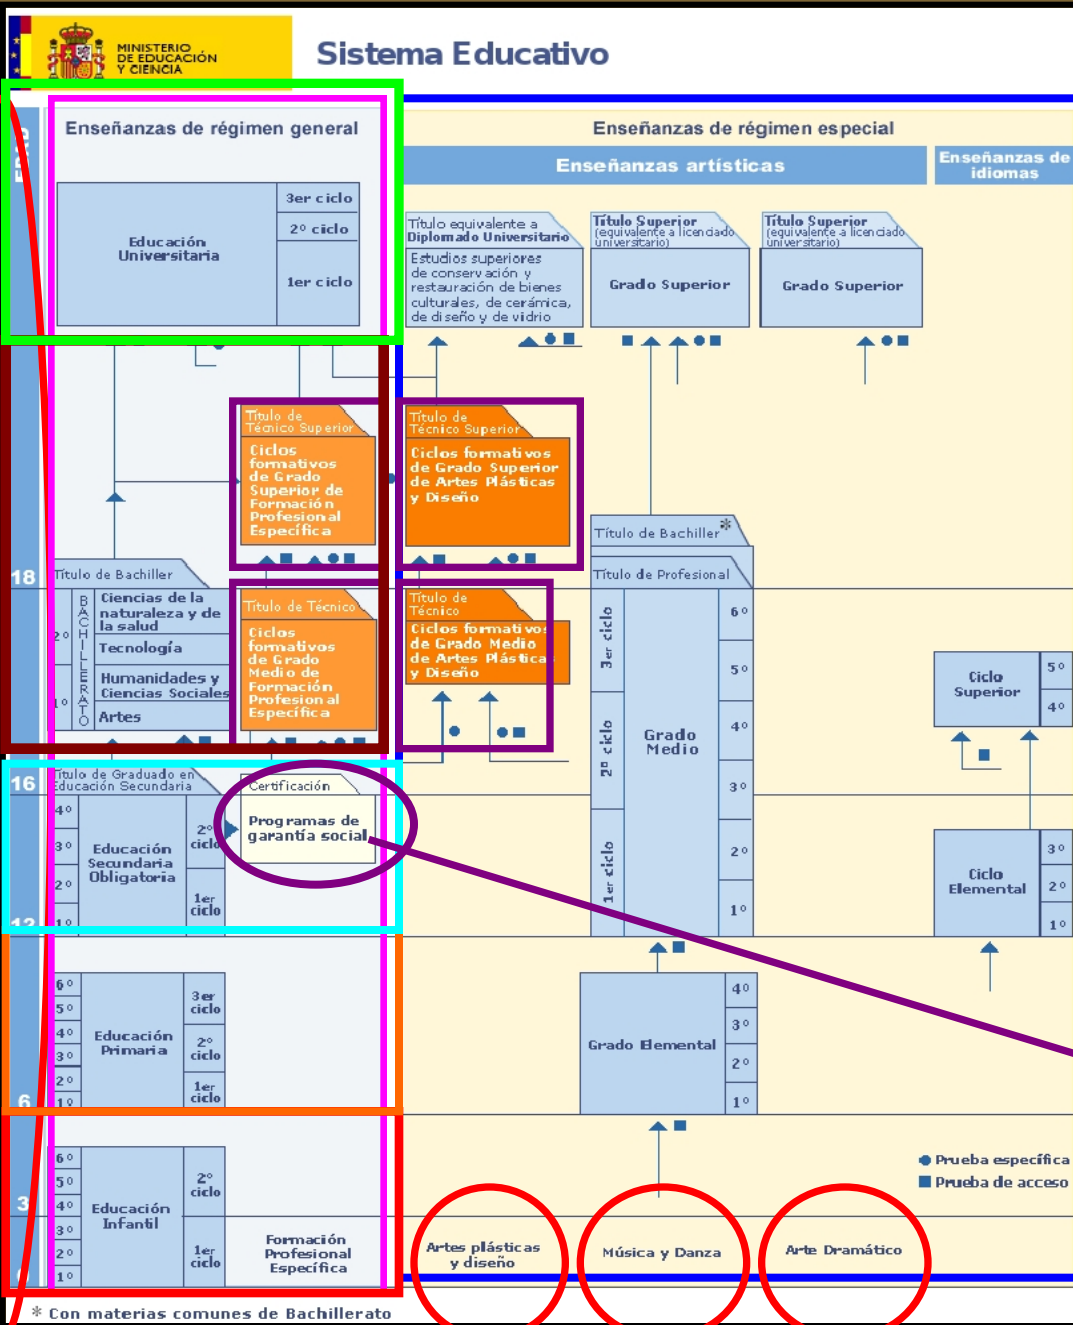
MINISTERIO DE EDUCACIÓN Y CIENCIA

Sistema Educativo

Enseñanzas de régimen general

Educación Universitaria

3er ciclo
2º ciclo
1er ciclo

Enseñanzas de régimen especial

Enseñanzas artísticas

Enseñanzas de idiomas

Título equivalente a Diplomado Universitario

Estudios superiores de conservación y restauración de bienes culturales, de cerámica, de diseño y de vidrio

Título Superior (equivalente a licenciado universitario)

Grado Superior

Título Superior (equivalente a licenciado universitario)

Grado Superior

Título de Técnico Superior

Ciclos formativos de Grado Superior de Formación Profesional Específica

Título de Técnico Superior

Ciclos formativos de Grado Superior de Artes Plásticas y Diseño

Título de Bachiller*

Título de Profesional

18

Título de Bachiller

BACHILLERATO

2º
1º

Ciencias de la naturaleza y de la salud
Tecnología
Humanidades y Ciencias Sociales
Artes

Título de Técnico

Ciclos formativos de Grado Medio de Formación Profesional Específica

Título de Técnico

Ciclos formativos de Grado Medio de Artes Plásticas y Diseño

3er ciclo
2º ciclo
1er ciclo

Grado Medio

6º
5º
4º
3º
2º
1º

Ciclo Superior

5º
4º

16

Título de Graduado en Educación Secundaria

Certificación

4º
3º
2º
1º

Educación Secundaria Obligatoria

2º ciclo
1er ciclo

Programas de garantía social

Ciclo Elemental

3º
2º
1º

12

6º
5º
4º
3º
2º
1º

Educación Primaria

3er ciclo
2º ciclo
1er ciclo

Grado Elemental

4º
3º
2º
1º

6

6º
5º
4º
3º
2º
1º

Educación Infantil

2º ciclo
1er ciclo

Formación Profesional Específica

3

Artes plásticas y diseño

Música y Danza

Arte Dramático

● Prueba específica
■ Prueba de acceso

* Con materias comunes de Bachillerato